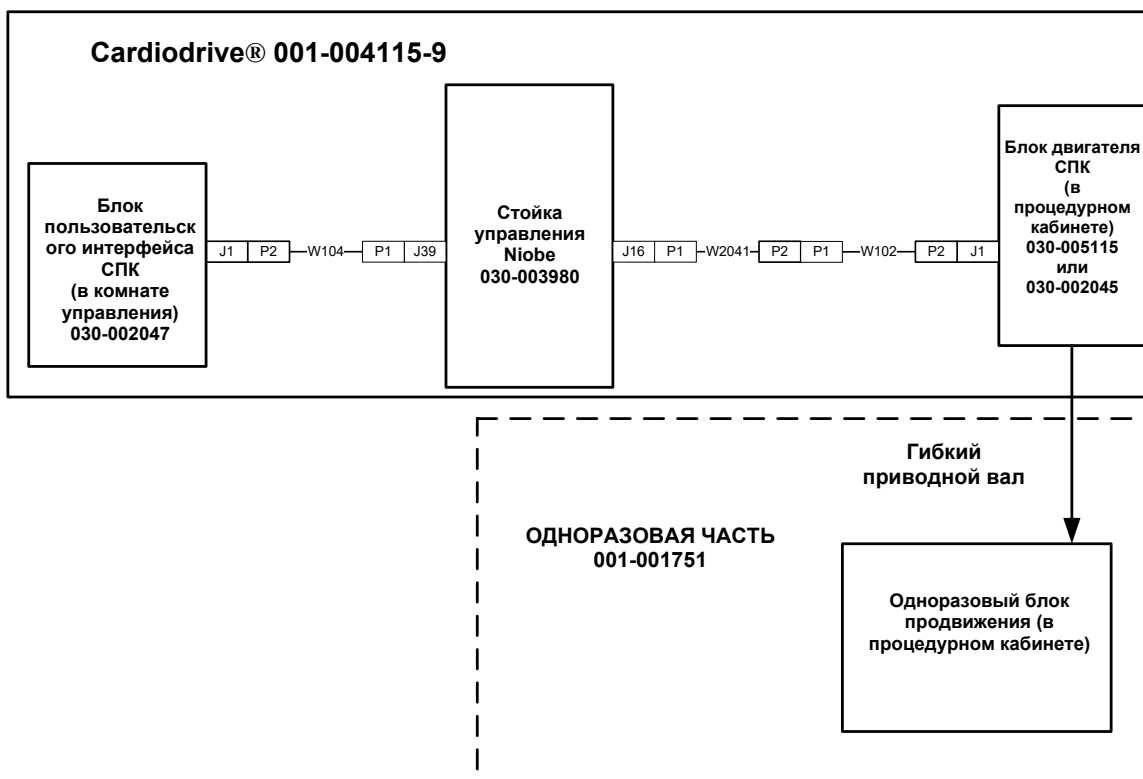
Cardiodrive® 001-004115-9

Блок пользовательск ого интерфейса СПК (в комнате управления) 030-002047

J1 P2 W104 P1 J39

Стойка управления Niobe 030-003980

J16 P1 W2041 P2 P1 W102 P2 J1

Блок двигателя СПК (в процедурном кабинете) 030-005115 или 030-002045

Гибкий приводной вал

ОДНОРАЗОВАЯ ЧАСТЬ 001-001751

Одноразовый блок продвижения (в процедурном кабинете)